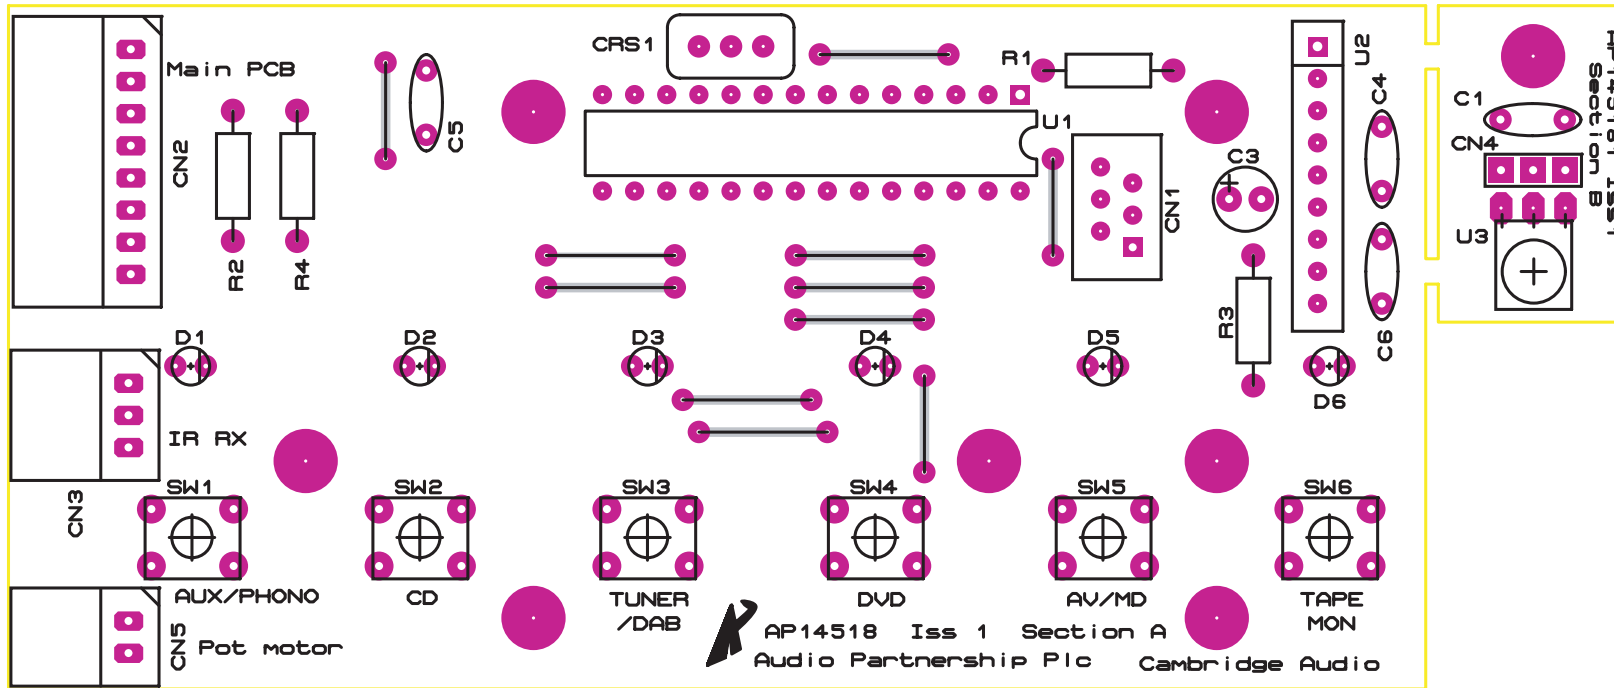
Main PCB

CN2

R2

R4

C5

CRS1

R1

U1

U2

C4

C3

CN1

R3

C6

C1

CN4

U3

Section B

D1

D2

D3

D4

D5

D6

IR RX

CN3

SW1

SW2

SW3

SW4

SW5

SW6

AUX/PHONO

CD

TUNER /DAB

DVD

AV/MD

TAPE MON

CN5 Pot motor

AP14518 Iss 1 Section A

Audio Partnership Plc

Cambridge Audio